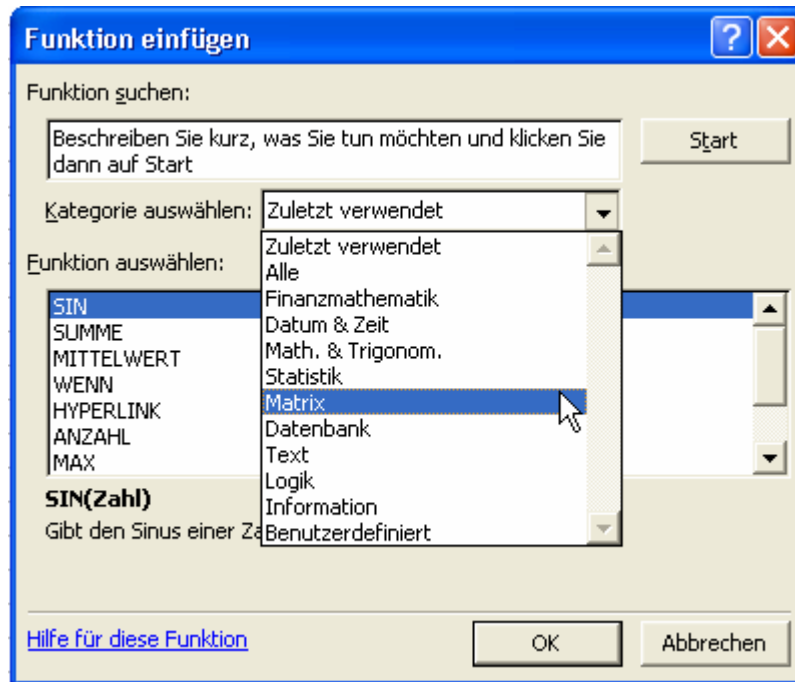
Funktion einfügen

Funktion suchen:

Beschreiben Sie kurz, was Sie tun möchten und klicken Sie dann auf Start

Start

Kategorie auswählen: Zuletzt verwendet

Zuletzt verwendet
Alle
Finanzmathematik
Datum & Zeit
Math. & Trigonom.
Statistik
Matrix
Datenbank
Text
Logik
Information
Benutzerdefiniert

Funktion auswählen:

SIN
SUMME
MITTELWERT
WENN
HYPERLINK
ANZAHL
MAX

SIN(Zahl)
Gibt den Sinus einer Za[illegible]

Hilfe für diese Funktion

OK

Abbrechen